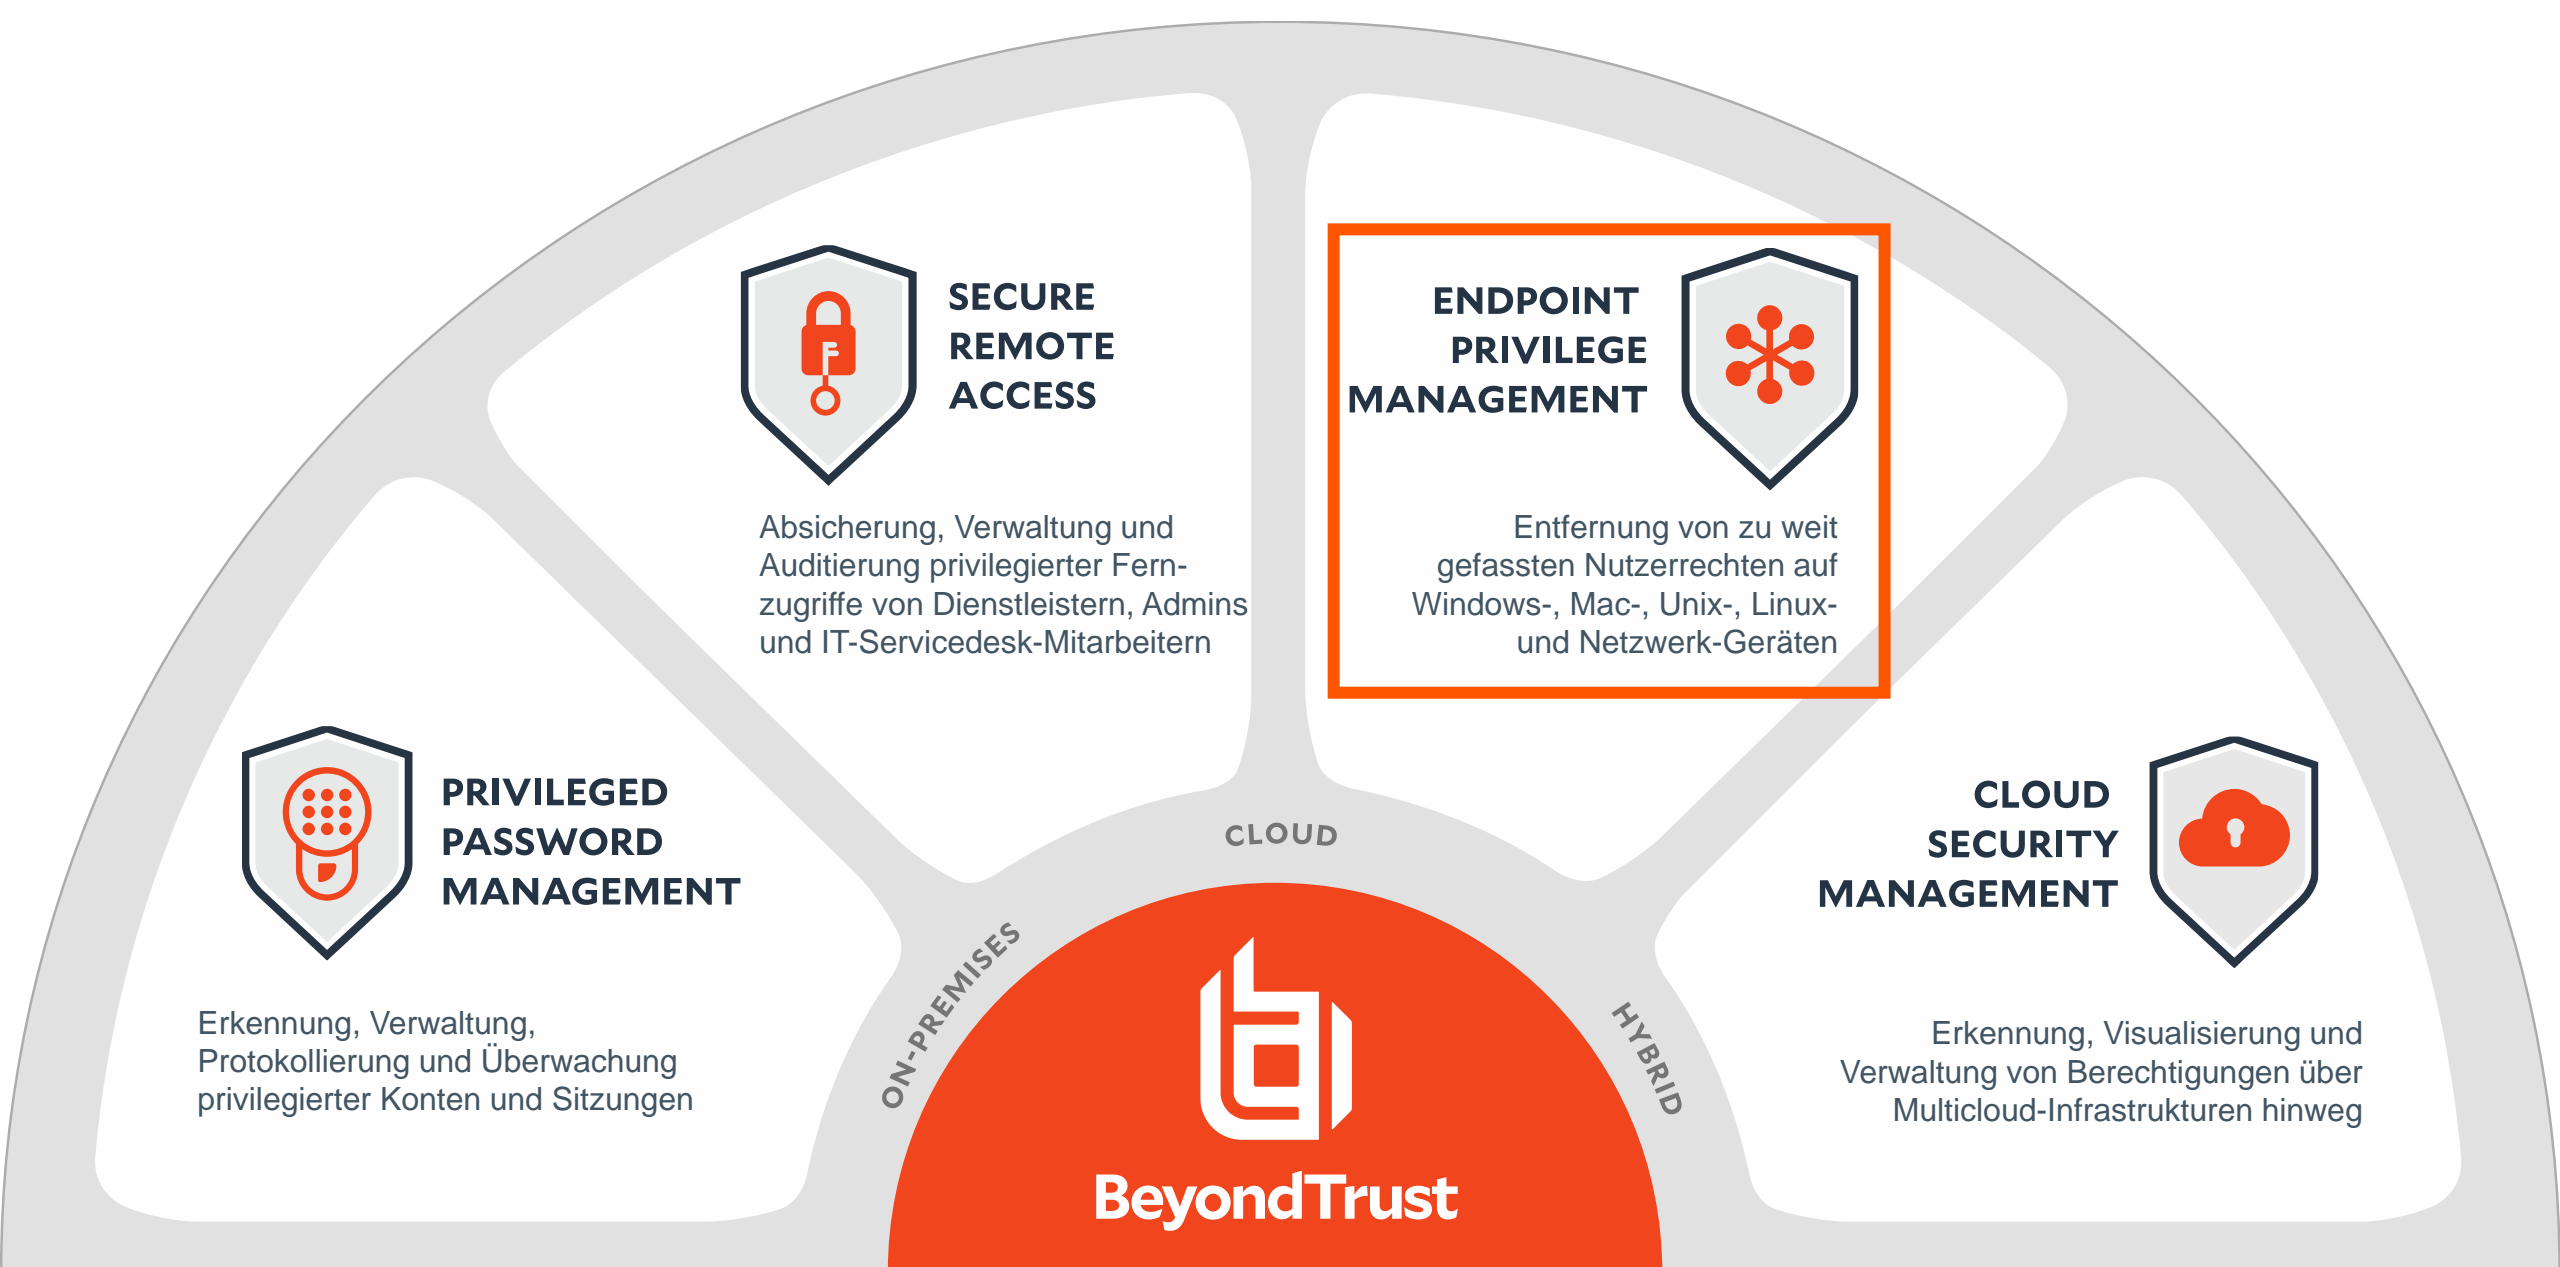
SECURE REMOTE ACCESS

Absicherung, Verwaltung und Auditierung privilegierter Fernzugriffe von Dienstleistern, Admins und IT-Servicedesk-Mitarbeitern

ENDPOINT PRIVILEGE MANAGEMENT

Entfernung von zu weit gefassten Nutzerrechten auf Windows-, Mac-, Unix-, Linux- und Netzwerk-Geräten

PRIVILEGED PASSWORD MANAGEMENT

Erkennung, Verwaltung, Protokollierung und Überwachung privilegierter Konten und Sitzungen

CLOUD SECURITY MANAGEMENT

Erkennung, Visualisierung und Verwaltung von Berechtigungen über Multicloud-Infrastrukturen hinweg

CLOUD

ON-PREMISES

HYBRID

BeyondTrust